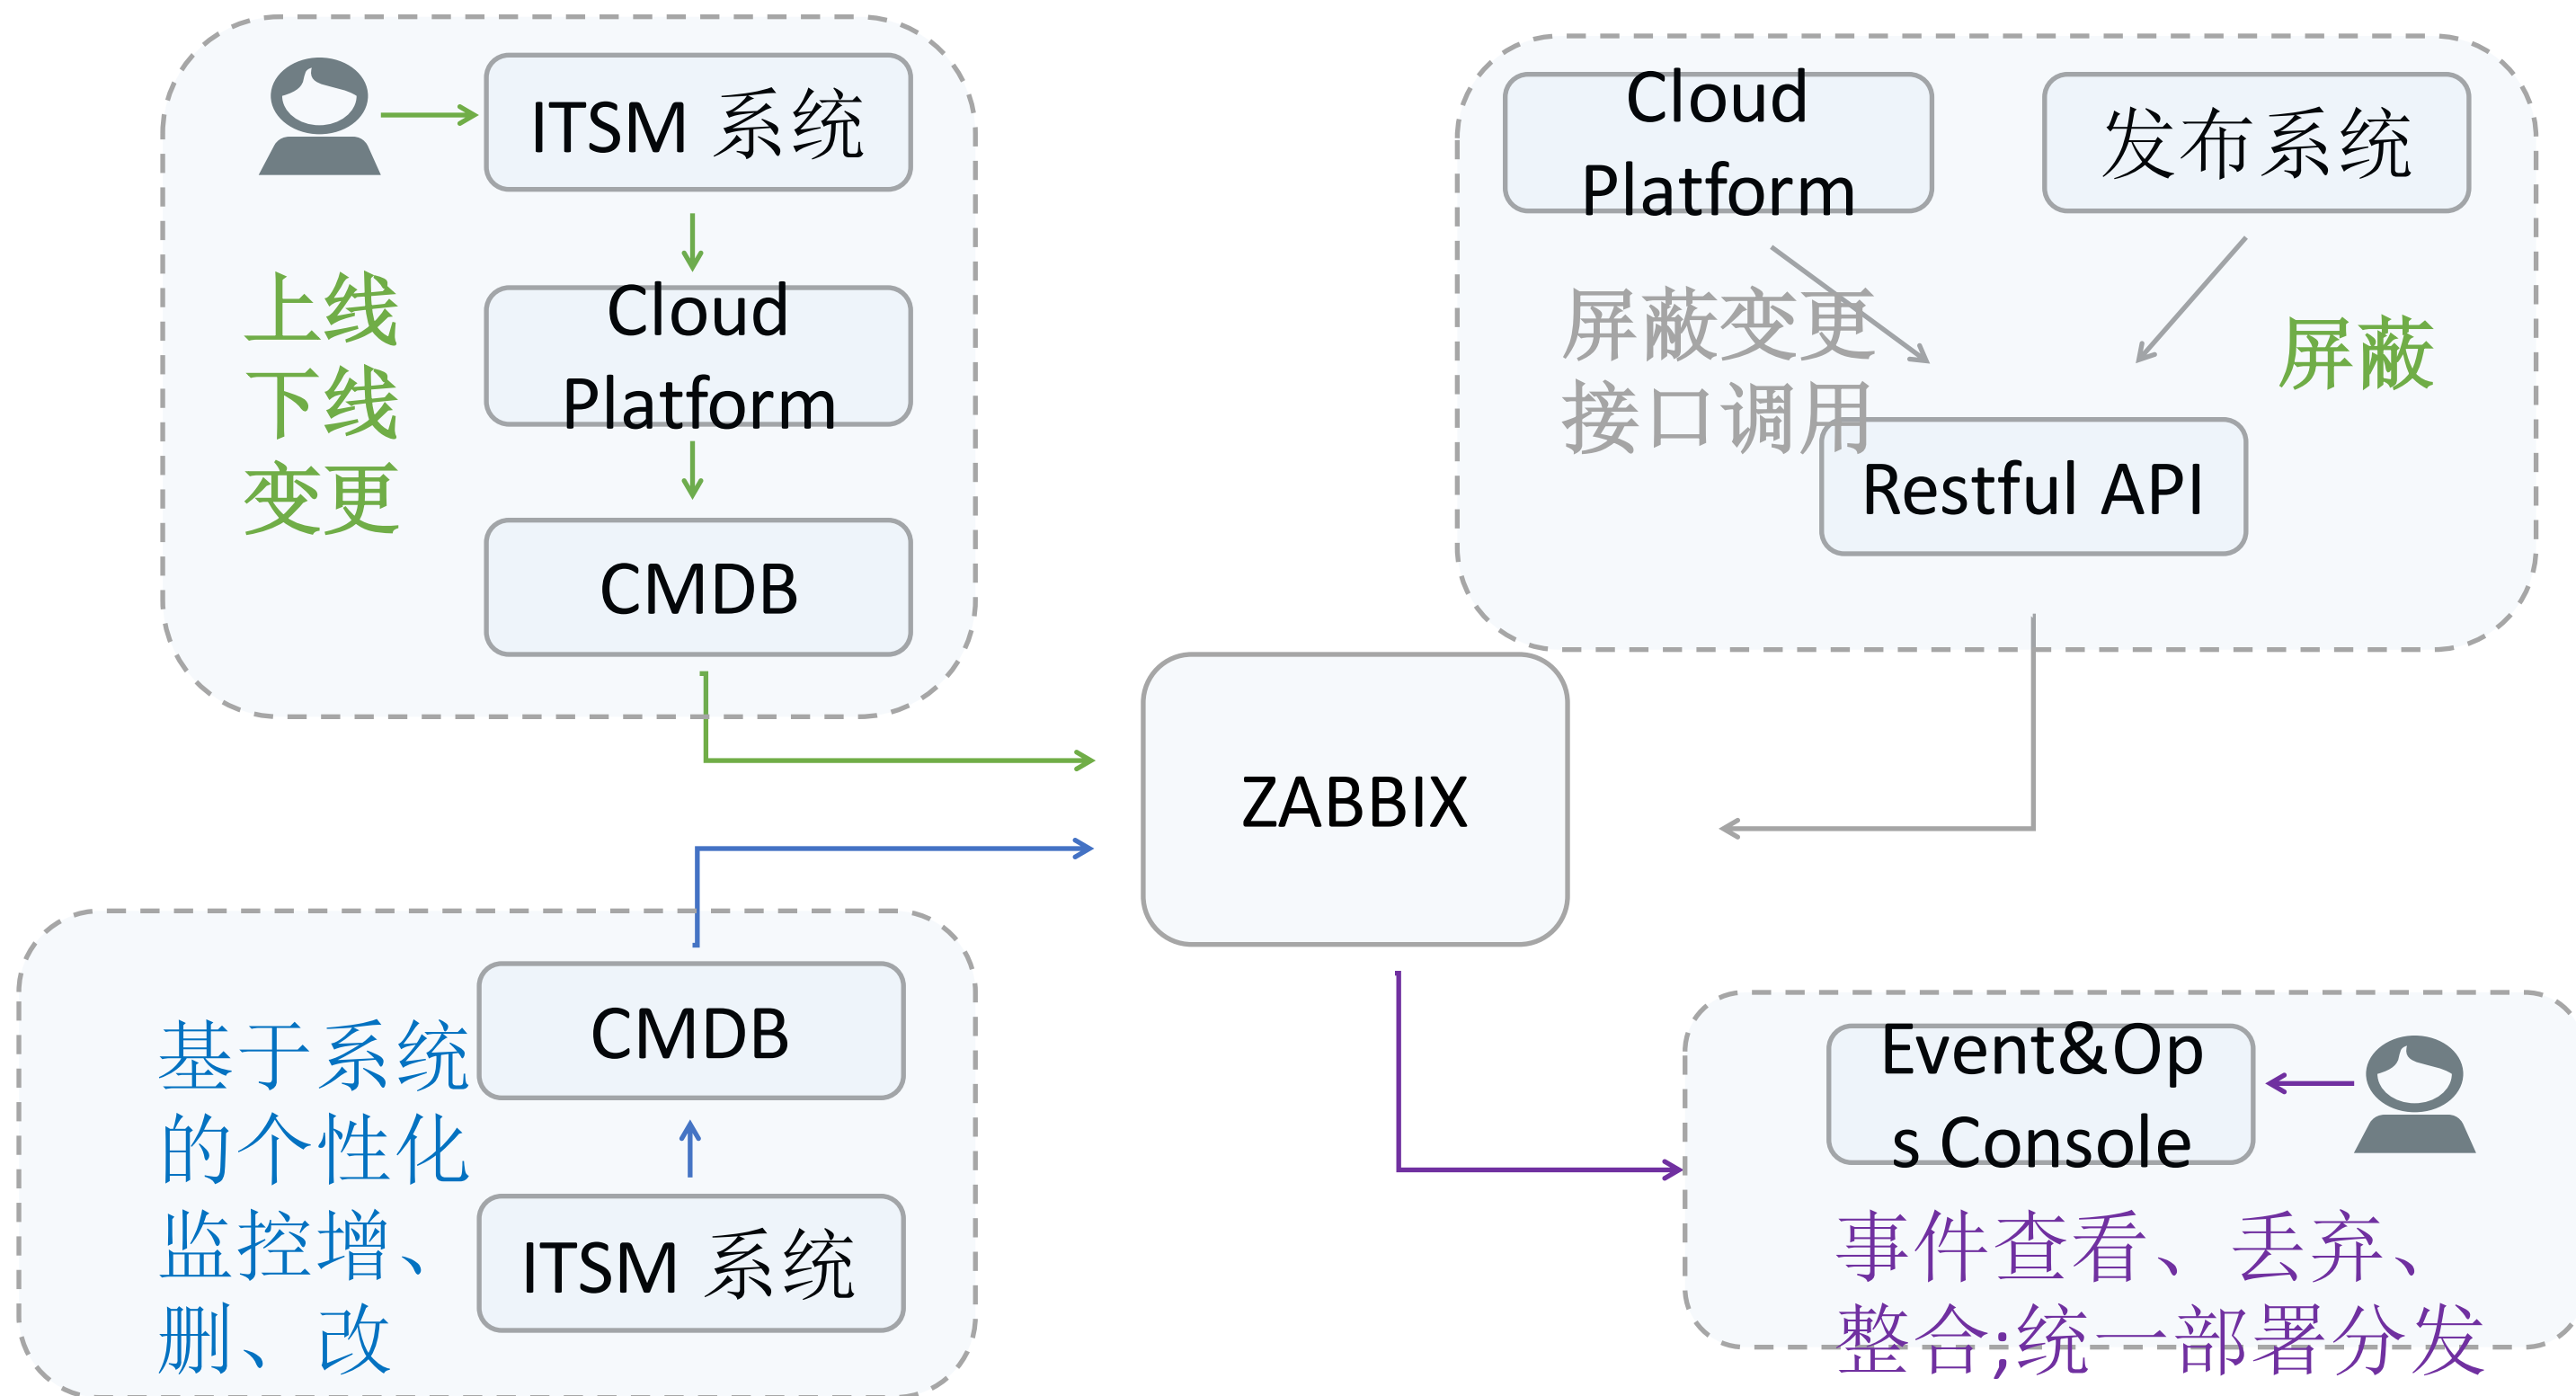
ITSM 系统

Cloud Platform

CMDB

上线
下线
变更

Cloud Platform

发布系统

屏蔽变更
接口调用

屏蔽

Restful API

ZABBIX

基于系统的个性化监控增、删、改

CMDB

ITSM 系统

Event&Ops Console

事件查看、丢弃、整合;统一部署分发